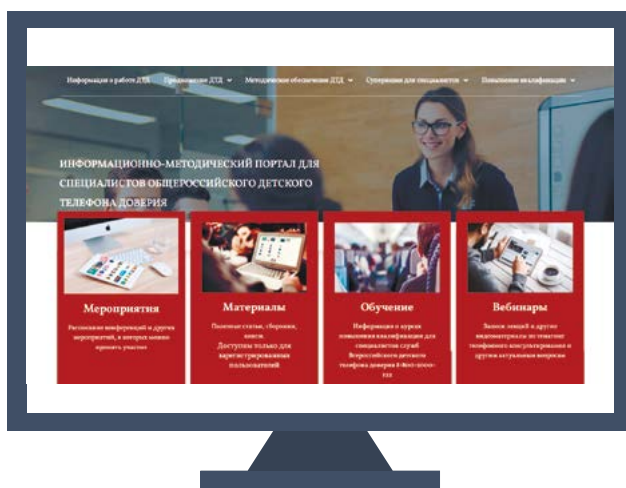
Информация о работе ДТД   Партнерство ДТД   Методическое обеспечение ДТД   Супервизия для специалистов   Повышение квалификации

ИНФОРМАЦИОННО-МЕТОДИЧЕСКИЙ ПОРТАЛ ДЛЯ СПЕЦИАЛИСТОВ ОБЩЕРОССИЙСКОГО ДЕТСКОГО ТЕЛЕФОНА ДОВЕРИЯ

Мероприятия

Расписание конференций и других мероприятий, в которых можно принять участие

Материалы

Полезные статьи, сборники, книги. Доступны только для зарегистрированных пользователей

Обучение

Информация о курсах повышения квалификации для специалистов служб Всероссийского детского телефона доверия 8-800-2000-122

Вебинары

Записи лекций и другие видеоматериалы по темам телефонного консультирования и другим актуальным вопросам